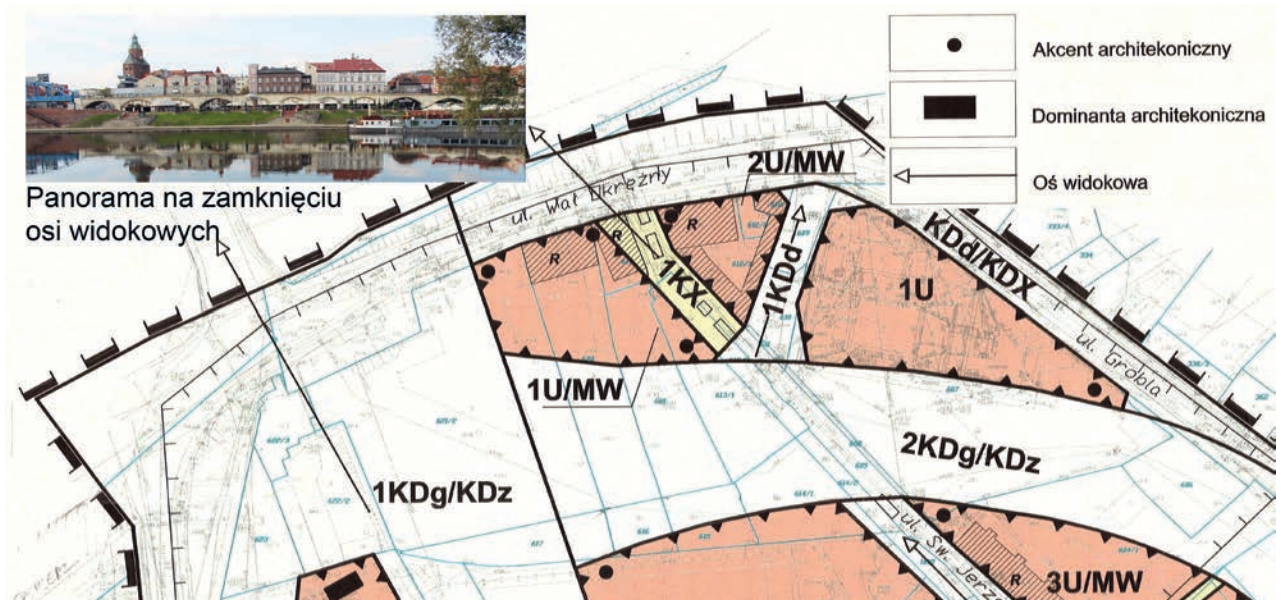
Akcent architekoniczny

Dominanta architekoniczna

Oś widokowa

Panorama na zamknięciu osi widokowych

ul. Wał Okrężny

2U/MW

R

R

R

1KX

1KDd

KDd/KDX

1U

ul. Grobla

1U/MW

2KDg/KDz

1KDg/KDz

ul. Św. Jerz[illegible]

R

3U/MW